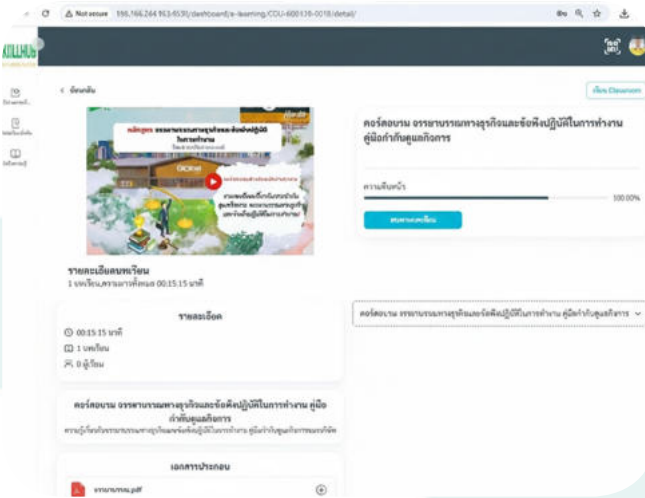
Not secure 156.166.244.163:6591/dashboard/e-learning/COU-000136-0018/detail/

< ย้อนกลับ

คอร์สอบรม จรรยาบรรณทางธุรกิจและข้อพึงปฏิบัติในการทำงาน คู่มือกำกับดูแลกิจการ

ความคืบหน้า

100.00%

ทบทวนบทเรียน

รายละเอียดบทเรียน

1 บทเรียน,ระยะเวลาทั้งหมด 00:15:15 นาที

รายละเอียด

00:15:15 นาที

1 บทเรียน

0 ผู้เรียน

คอร์สอบรม จรรยาบรรณทางธุรกิจและข้อพึงปฏิบัติในการทำงาน คู่มือกำกับดูแลกิจการ

คอร์สอบรม จรรยาบรรณทางธุรกิจและข้อพึงปฏิบัติในการทำงาน คู่มือกำกับดูแลกิจการ

เอกสารประกอบ

จรรยาบรรณ.pdf